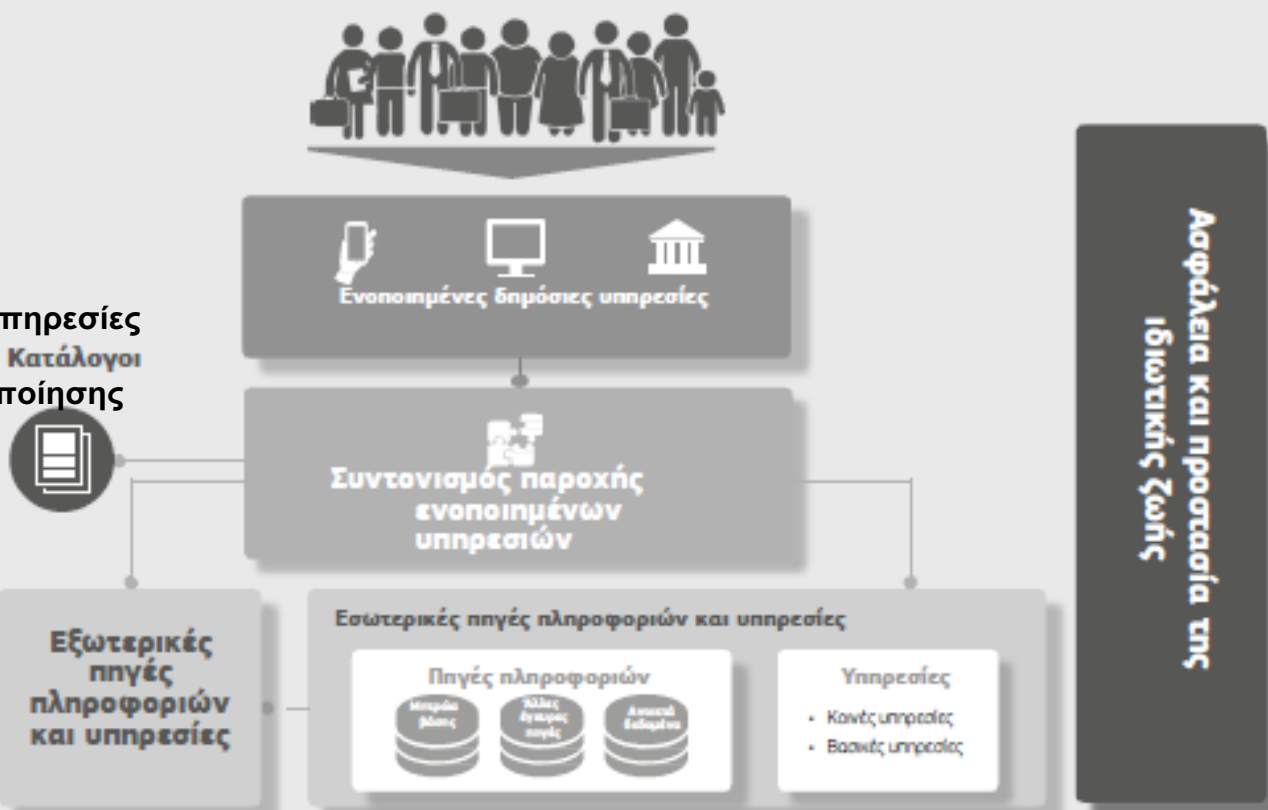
πηρεσίες
Κατάλογοι
ποίησης

Ενοποιημένες δημόσιες υπηρεσίες

Συντονισμός παροχής ενοποιημένων υπηρεσιών

Εξωτερικές πηγές πληροφοριών και υπηρεσίες

Εσωτερικές πηγές πληροφοριών και υπηρεσίες

Πηγές πληροφοριών

Μητρώα βάσης

Άλλες έγκυρες πηγές

Ανοικτά δεδομένα

Υπηρεσίες

• Κοινές υπηρεσίες
• Βασικές υπηρεσίες

Ασφάλεια και προστασία της ιδιωτικής ζωής